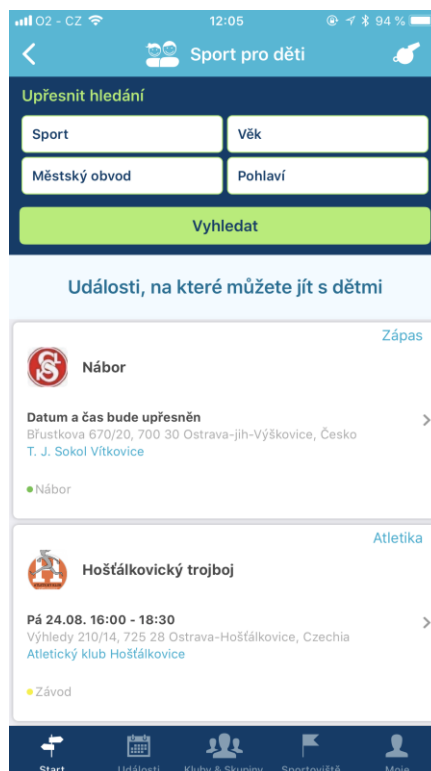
O2 - CZ 12:05 94 %

Sport pro děti

Upřesnit hledání

Sport

Věk

Městský obvod

Pohlaví

Vyhledat

Události, na které můžete jít s dětmi

Zápas

Nábor

Datum a čas bude upřesněn
Břustkova 670/20, 700 30 Ostrava-jih-Výškovice, Česko
T. J. Sokol Vítkovice

Nábor

Atletika

Hošťálkovický trojboj

Pá 24.08. 16:00 - 18:30
Výhledy 210/14, 725 28 Ostrava-Hošťálkovice, Czechia
Atletický klub Hošťálkovice

Závod

Start

Události

Kluby & Skupiny

Sportoviště

Moje